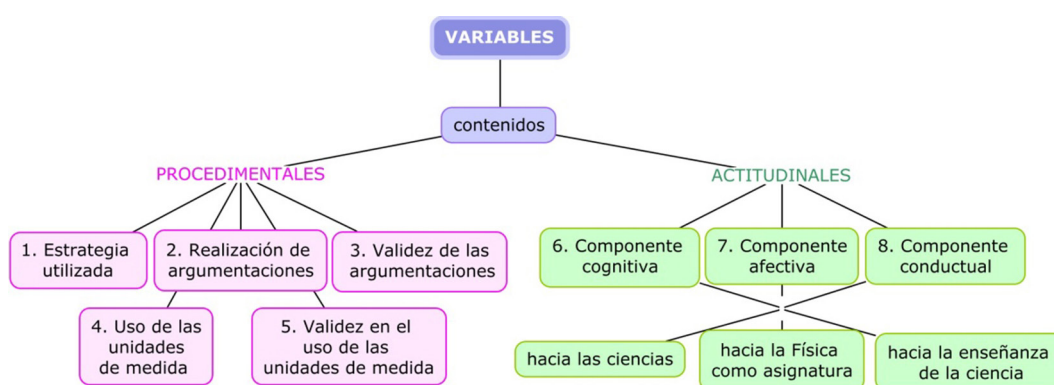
VARIABLES

contenidos

PROCEDIMENTALES

ACTITUDINALES

1. Estrategia utilizada

2. Realización de argumentaciones

3. Validez de las argumentaciones

4. Uso de las unidades de medida

5. Validez en el uso de las unidades de medida

6. Componente cognitiva

7. Componente afectiva

8. Componente conductual

hacia las ciencias

hacia la Física como asignatura

hacia la enseñanza de la ciencia